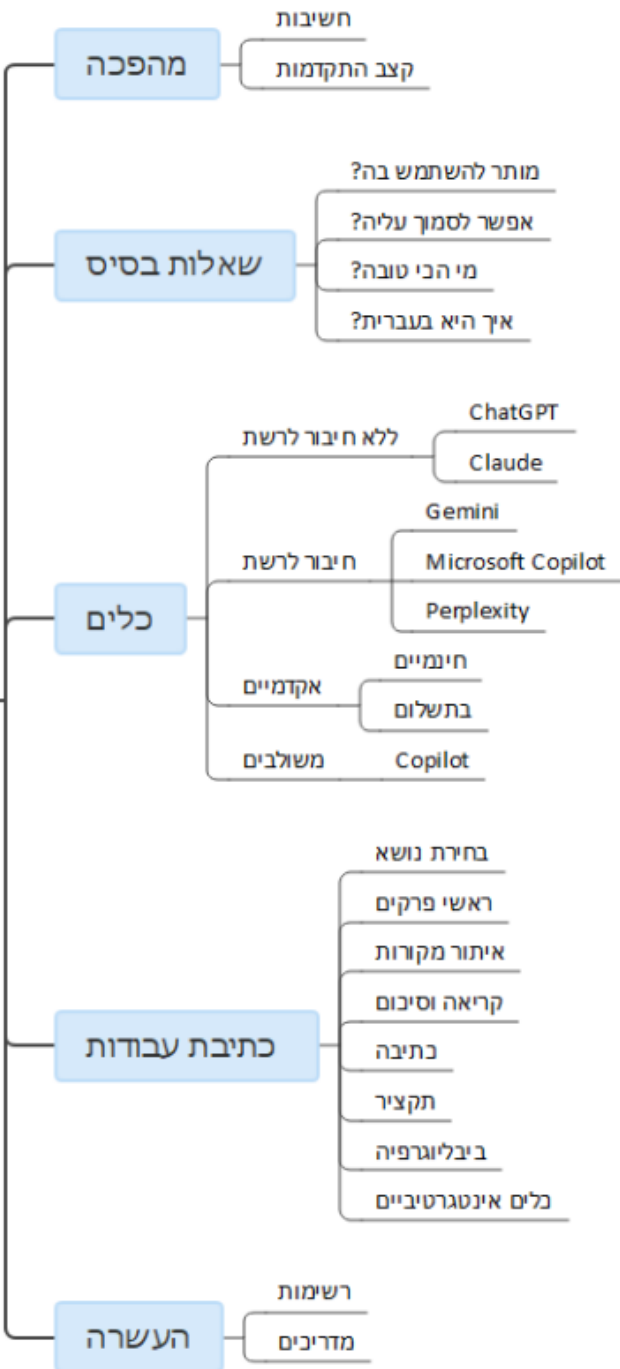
מהפכה
חשיבות
קצב התקדמות

שאלות בסיס
מותר להשתמש בה?
אפשר לסמוך עליה?
מי הכי טובה?
איך היא בעברית?

כלים
ללא חיבור לרשת
ChatGPT
Claude
חיבור לרשת
Gemini
Microsoft Copilot
Perplexity
אקדמיים
חינמיים
בתשלום
משולבים
Copilot

כתיבת עבודות
בחירת נושא
ראשי פרקים
איתור מקורות
קריאה וסיכום
כתיבה
תקציר
ביבליוגרפיה
כלים אינטגרטיביים

העשרה
רשימות
מדריכים